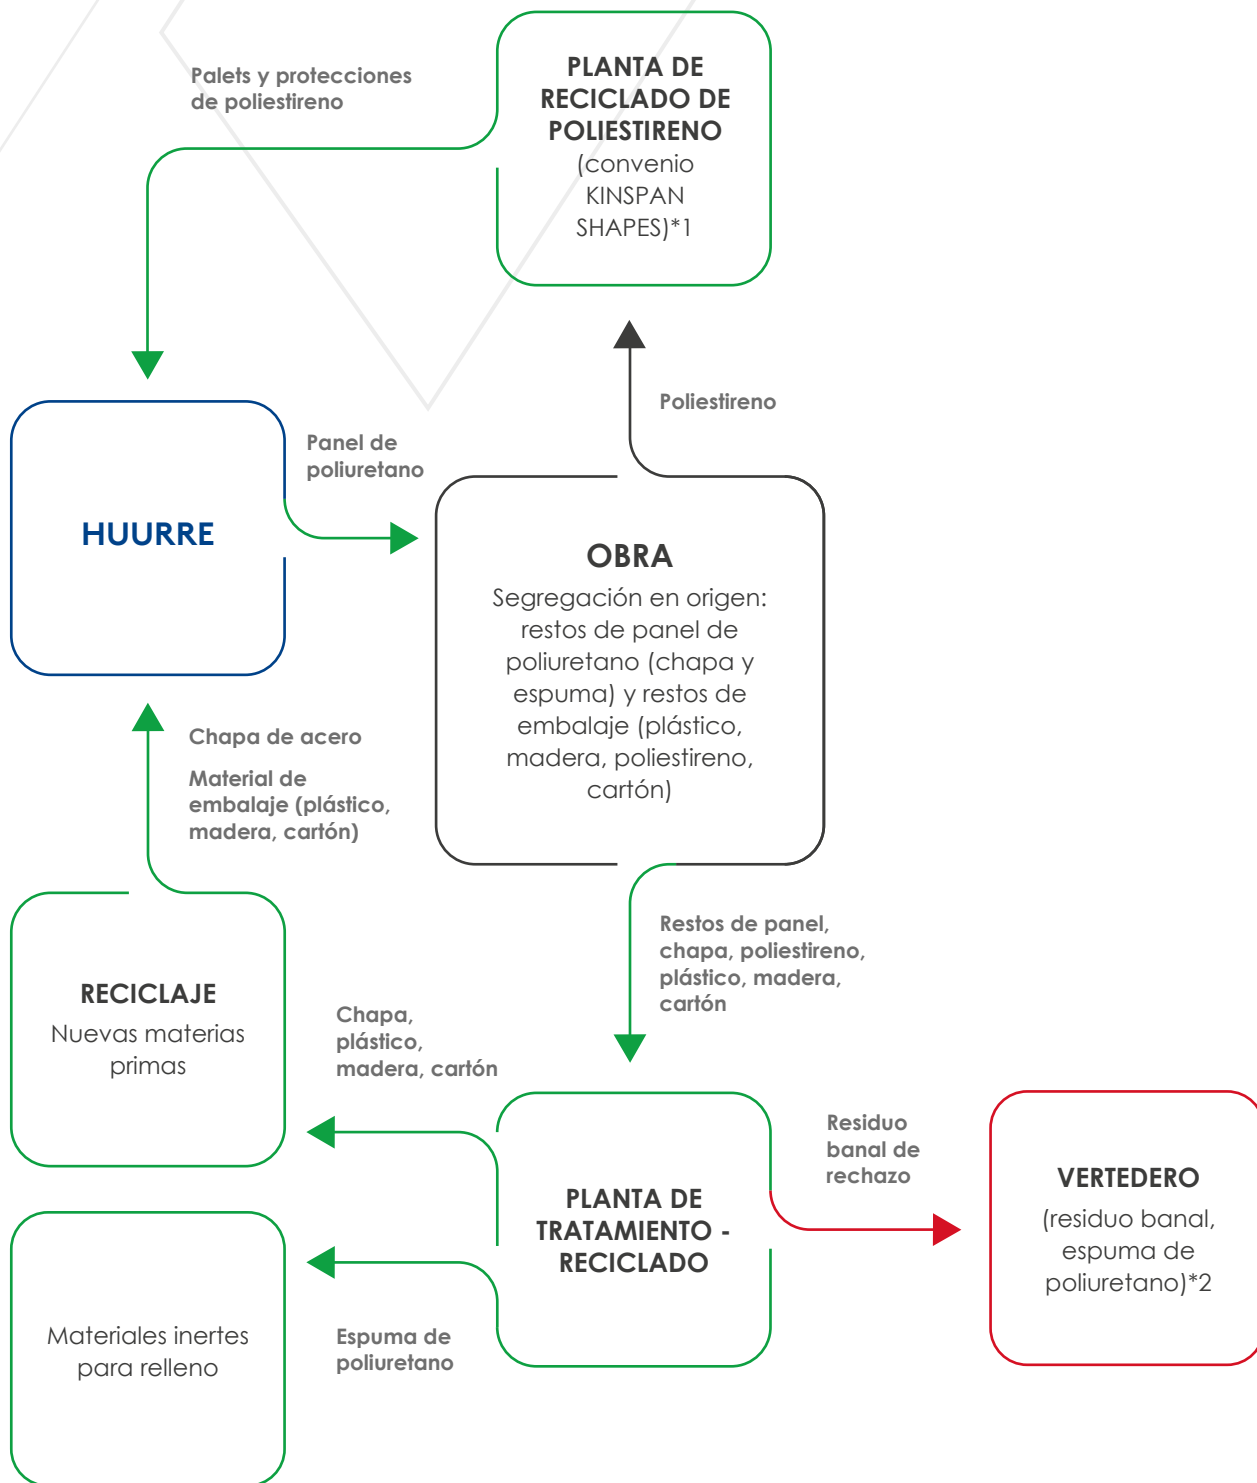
Palets y protecciones de poliestireno

PLANTA DE RECICLADO DE POLIESTIRENO
(convenio KINSPAN SHAPES)*1

Poliestireno

HUURRE

Panel de poliuretano

OBRA
Segregación en origen: restos de panel de poliuretano (chapa y espuma) y restos de embalaje (plástico, madera, poliestireno, cartón)

Chapa de acero

Material de embalaje (plástico, madera, cartón)

Restos de panel, chapa, poliestireno, plástico, madera, cartón

RECICLAJE
Nuevas materias primas

Chapa, plástico, madera, cartón

PLANTA DE TRATAMIENTO - RECICLADO

Residuo banal de rechazo

VERTEDERO
(residuo banal, espuma de poliuretano)*2

Materiales inertes para relleno

Espuma de poliuretano